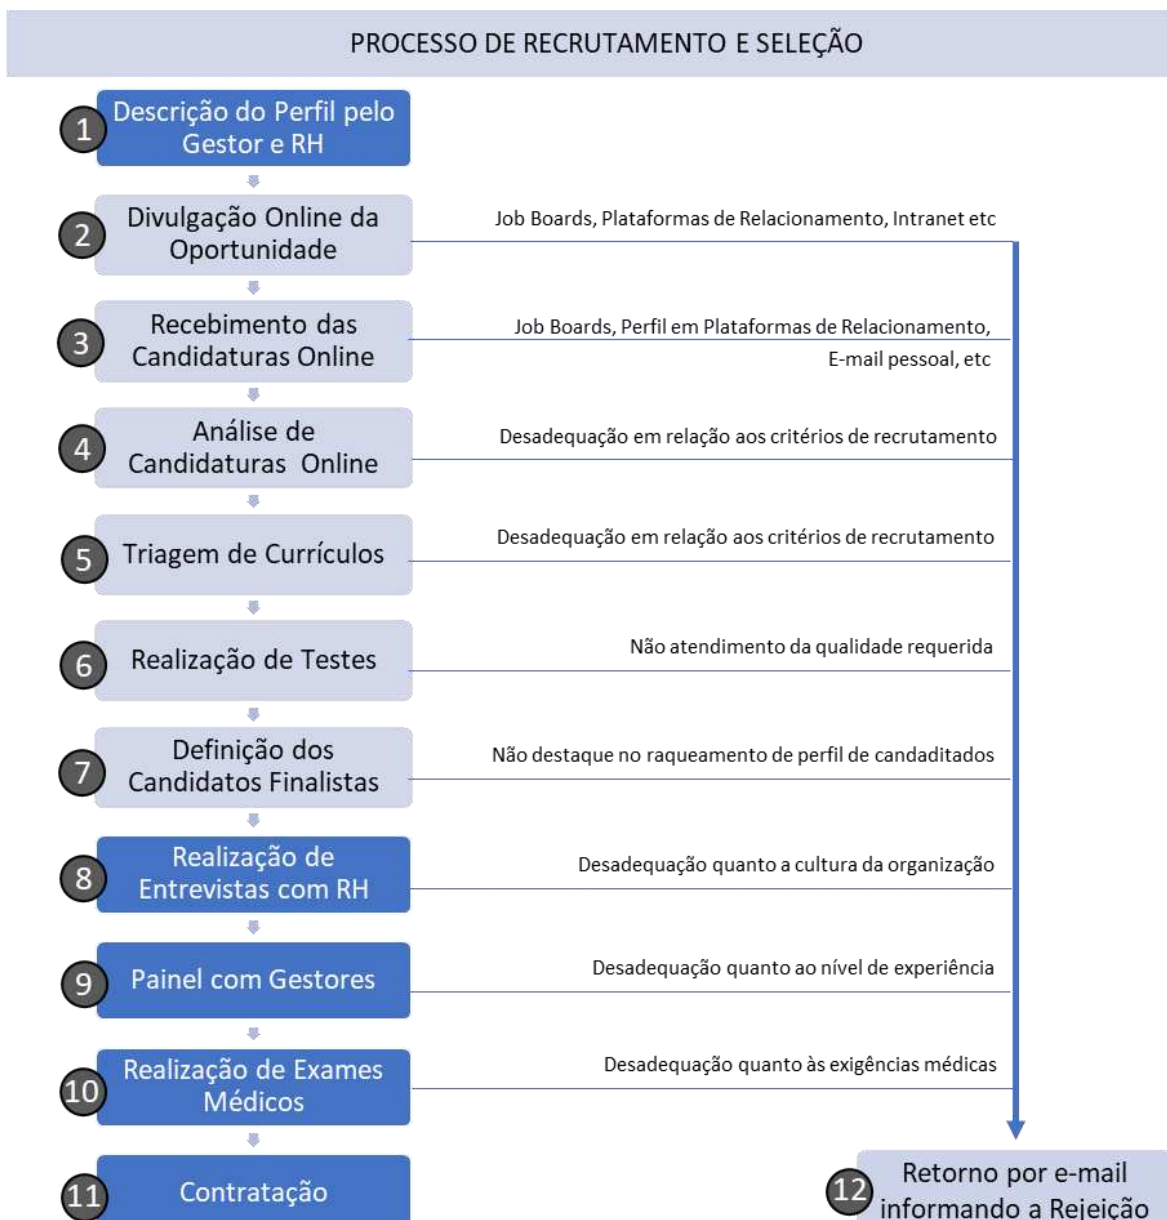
PROCESSO DE RECRUTAMENTO E SELEÇÃO

1 Descrição do Perfil pelo Gestor e RH

2 Divulgação Online da Oportunidade

Job Boards, Plataformas de Relacionamento, Intranet etc

3 Recebimento das Candidaturas Online

Job Boards, Perfil em Plataformas de Relacionamento, E-mail pessoal, etc

4 Análise de Candidaturas Online

Desadequação em relação aos critérios de recrutamento

5 Triagem de Currículos

Desadequação em relação aos critérios de recrutamento

6 Realização de Testes

Não atendimento da qualidade requerida

7 Definição dos Candidatos Finalistas

Não destaque no raqueamento de perfil de candaditados

8 Realização de Entrevistas com RH

Desadequação quanto a cultura da organização

9 Painel com Gestores

Desadequação quanto ao nível de experiência

10 Realização de Exames Médicos

Desadequação quanto às exigências médicas

11 Contratação

12 Retorno por e-mail informando a Rejeição